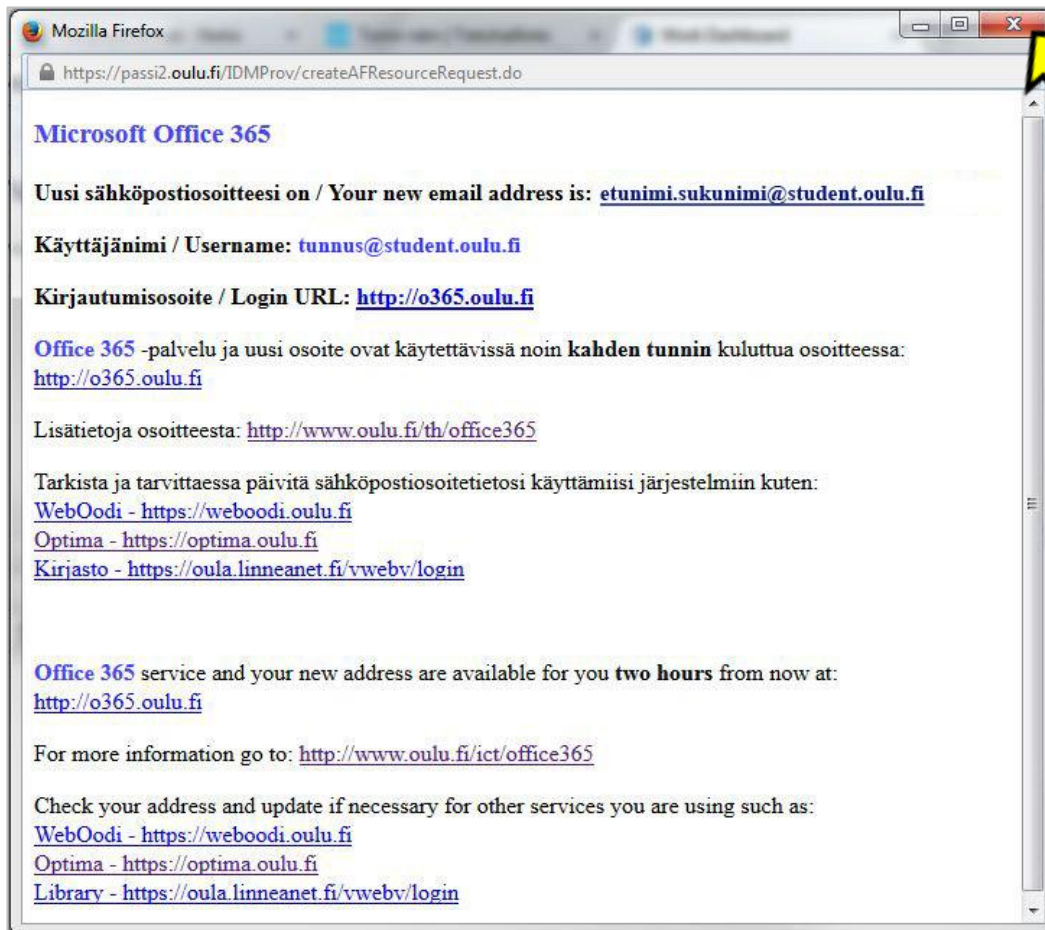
Mozilla Firefox

https://passi2.oulu.fi/IDMProv/createAFResourceRequest.do

Microsoft Office 365

Uusi sähköpostiosoitteesi on / Your new email address is: etunimi.sukunimi@student.oulu.fi

Käyttäjänimi / Username: tunnus@student.oulu.fi

Kirjautumisosoite / Login URL: http://o365.oulu.fi

Office 365 -palvelu ja uusi osoite ovat käytettävissä noin kahden tunnin kuluttua osoitteessa: http://o365.oulu.fi

Lisätietoja osoitteesta: http://www.oulu.fi/th/office365

Tarkista ja tarvittaessa päivitä sähköpostiosoitetietosi käyttämiisi järjestelmiin kuten:
WebOodi - https://weboodi.oulu.fi
Optima - https://optima.oulu.fi
Kirjasto - https://oula.linneanet.fi/vwebv/login

Office 365 service and your new address are available for you two hours from now at: http://o365.oulu.fi

For more information go to: http://www.oulu.fi/ict/office365

Check your address and update if necessary for other services you are using such as:
WebOodi - https://weboodi.oulu.fi
Optima - https://optima.oulu.fi
Library - https://oula.linneanet.fi/vwebv/login